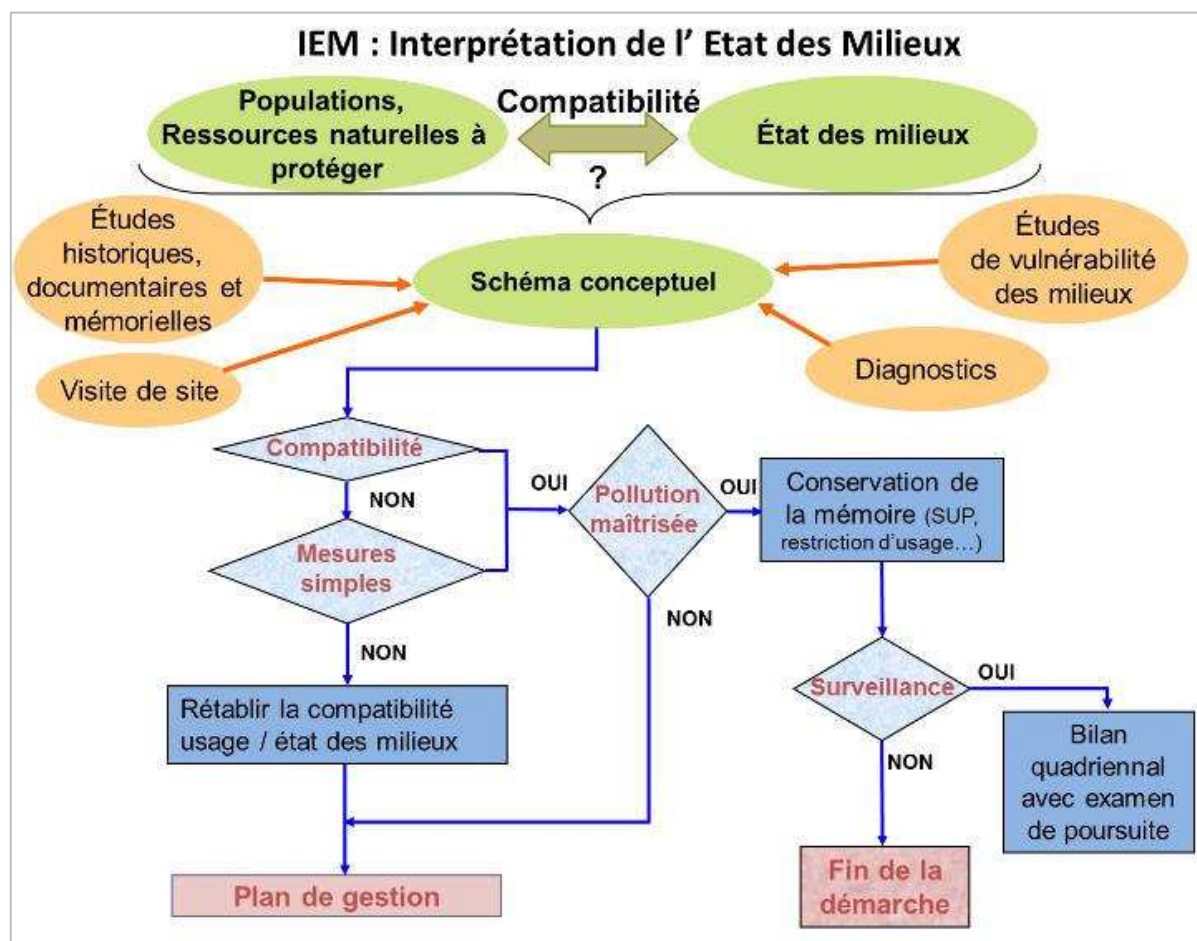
IEM : Interprétation de l' Etat des Milieux

Populations, Ressources naturelles à protéger

Compatibilité

?

État des milieux

Études historiques, documentaires et mémorielles

Schéma conceptuel

Études de vulnérabilité des milieux

Visite de site

Diagnostics

Compatibilité

NON

Mesures simples

NON

OUI

Pollution maîtrisée

OUI

Conservation de la mémoire (SUP, restriction d'usage…)

NON

Rétablir la compatibilité usage / état des milieux

Surveillance

OUI

NON

Bilan quadriennal avec examen de poursuite

Plan de gestion

Fin de la démarche